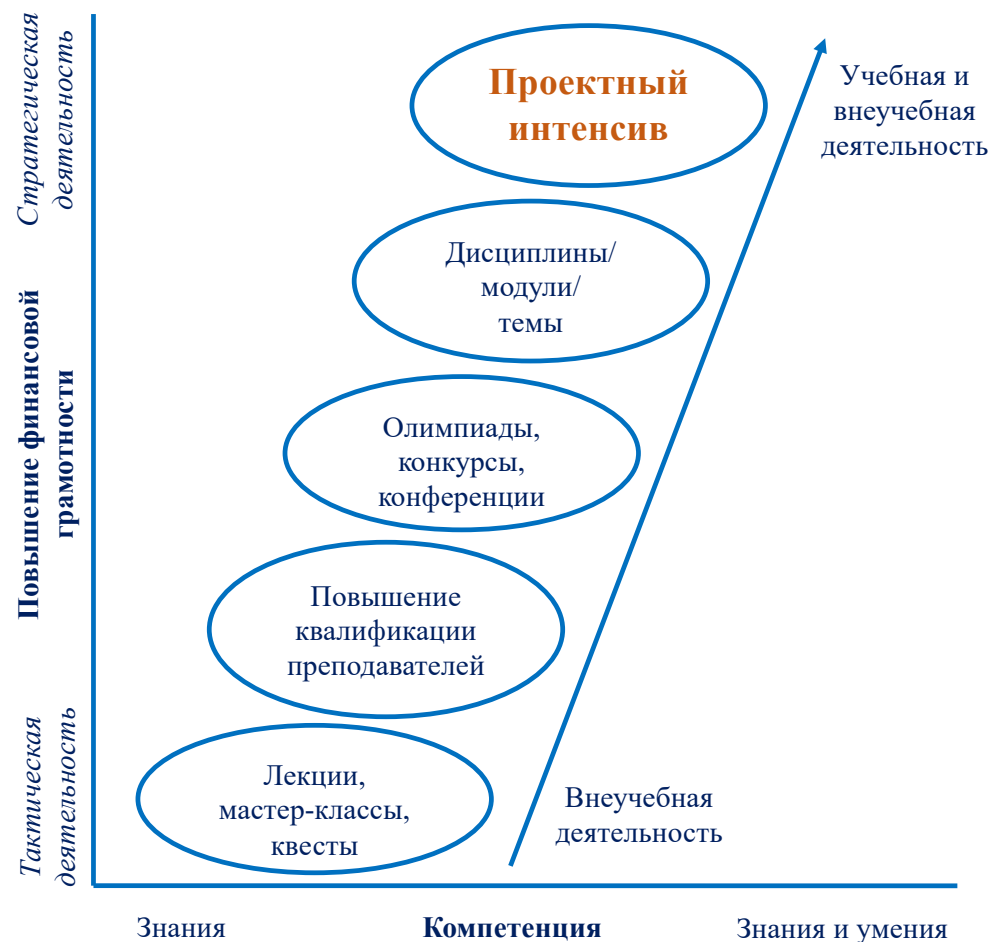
Стратегическая деятельность

Повышение финансовой грамотности

Тактическая деятельность

Проектный интенсив

Учебная и внеучебная деятельность

Дисциплины/ модули/ темы

Олимпиады, конкурсы, конференции

Повышение квалификации преподавателей

Лекции, мастер-классы, квесты

Внеучебная деятельность

Знания

Компетенция

Знания и умения